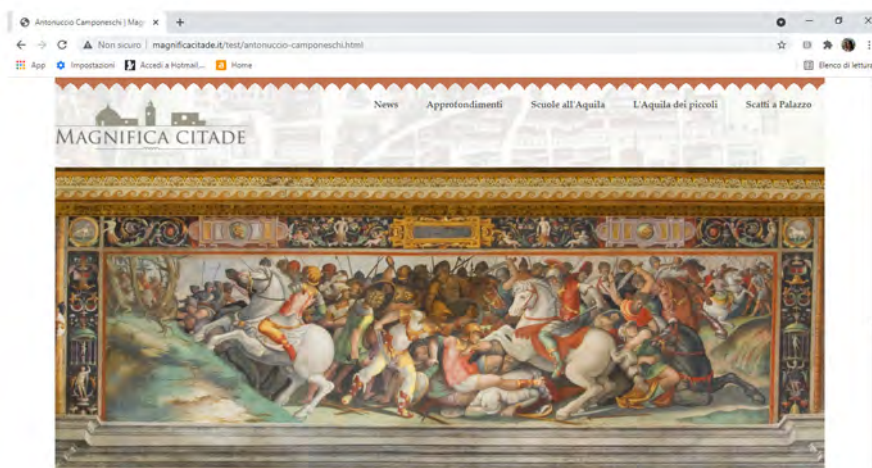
Antonuccio Camponeschi | Mag ×  +

Non sicuro | magnificacitade.it/test/antonuccio-camponeschi.html

App  Impostazioni  Accedi a Hotmail...  Home  Elenco di lettura

MAGNIFICA CITADE

News  Approfondimenti  Scuole all'Aquila  L'Aquila dei piccoli  Scatti a Palazzo